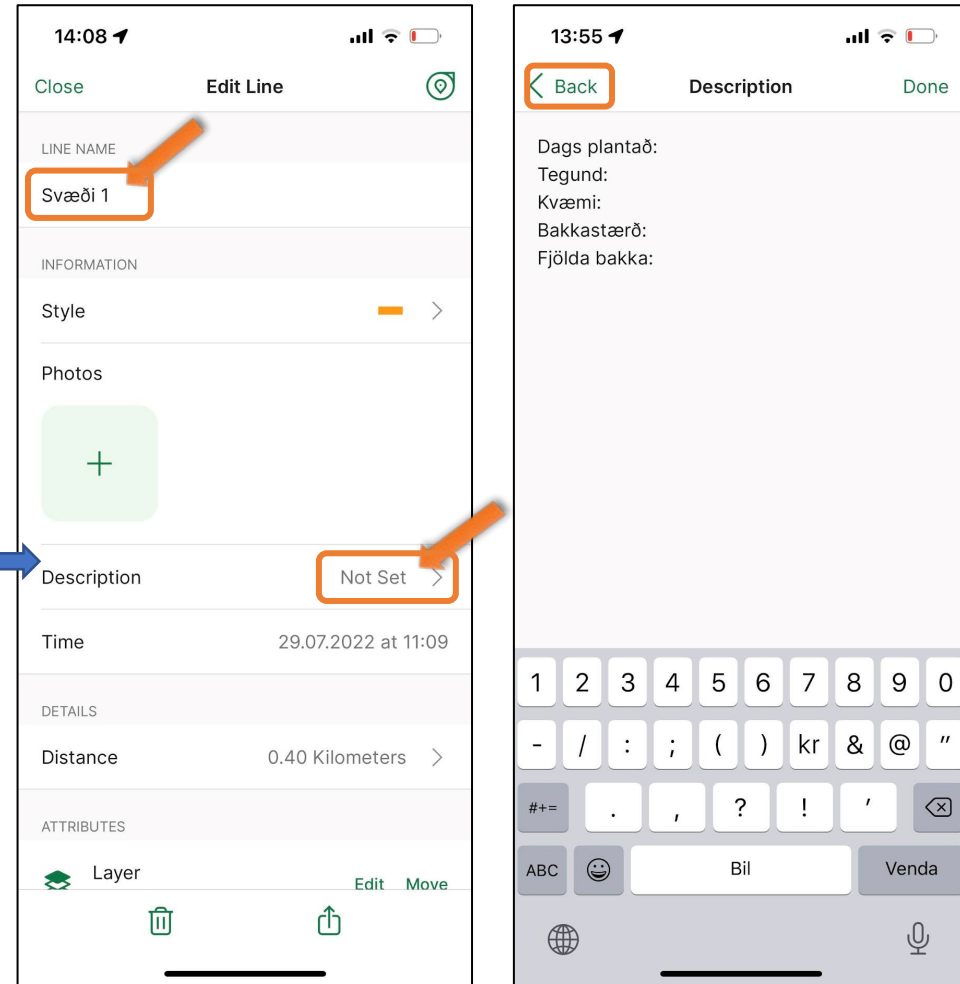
14:08

Close
Edit Line

LINE NAME
Svæði 1

INFORMATION
Style
Photos
+
Description
Not Set
Time
29.07.2022 at 11:09

DETAILS
Distance
0.40 Kilometers

ATTRIBUTES
Layer
Edit
Move

13:55

Back
Description
Done

Dags plantað:
Tegund:
Kvæmi:
Bakkastærð:
Fjölda bakka:

1 2 3 4 5 6 7 8 9 0
- / : ; ( ) kr & @ "
#+= . , ? ! '
ABC
Bil
Venda